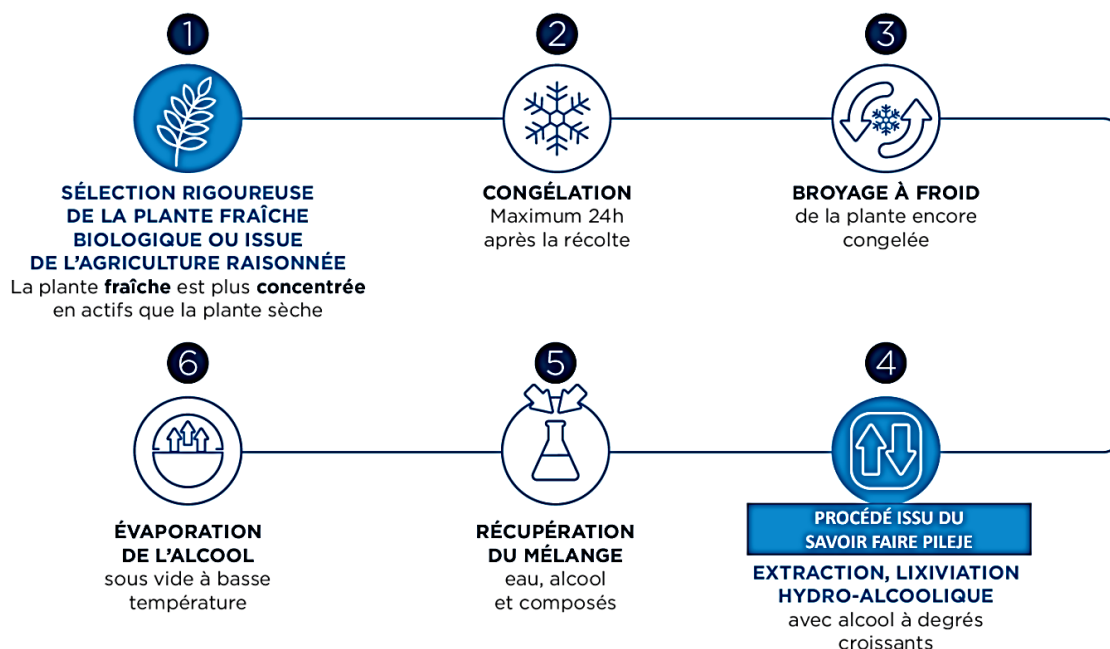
1

SÉLECTION RIGOUREUSE DE LA PLANTE FRAÎCHE BIOLOGIQUE OU ISSUE DE L'AGRICULTURE RAISONNÉE
La plante **fraîche** est plus **concentrée** en actifs que la plante sèche

2

CONGÉLATION
Maximum 24h après la récolte

3

BROYAGE À FROID
de la plante encore congelée

6

ÉVAPORATION DE L'ALCOOL
sous vide à basse température

5

RÉCUPÉRATION DU MÉLANGE
eau, alcool et composés

4

PROCÉDÉ ISSU DU SAVOIR FAIRE PILEJE

EXTRACTION, LIXIVIATION HYDRO-ALCOOLIQUE
avec alcool à degrés croissants